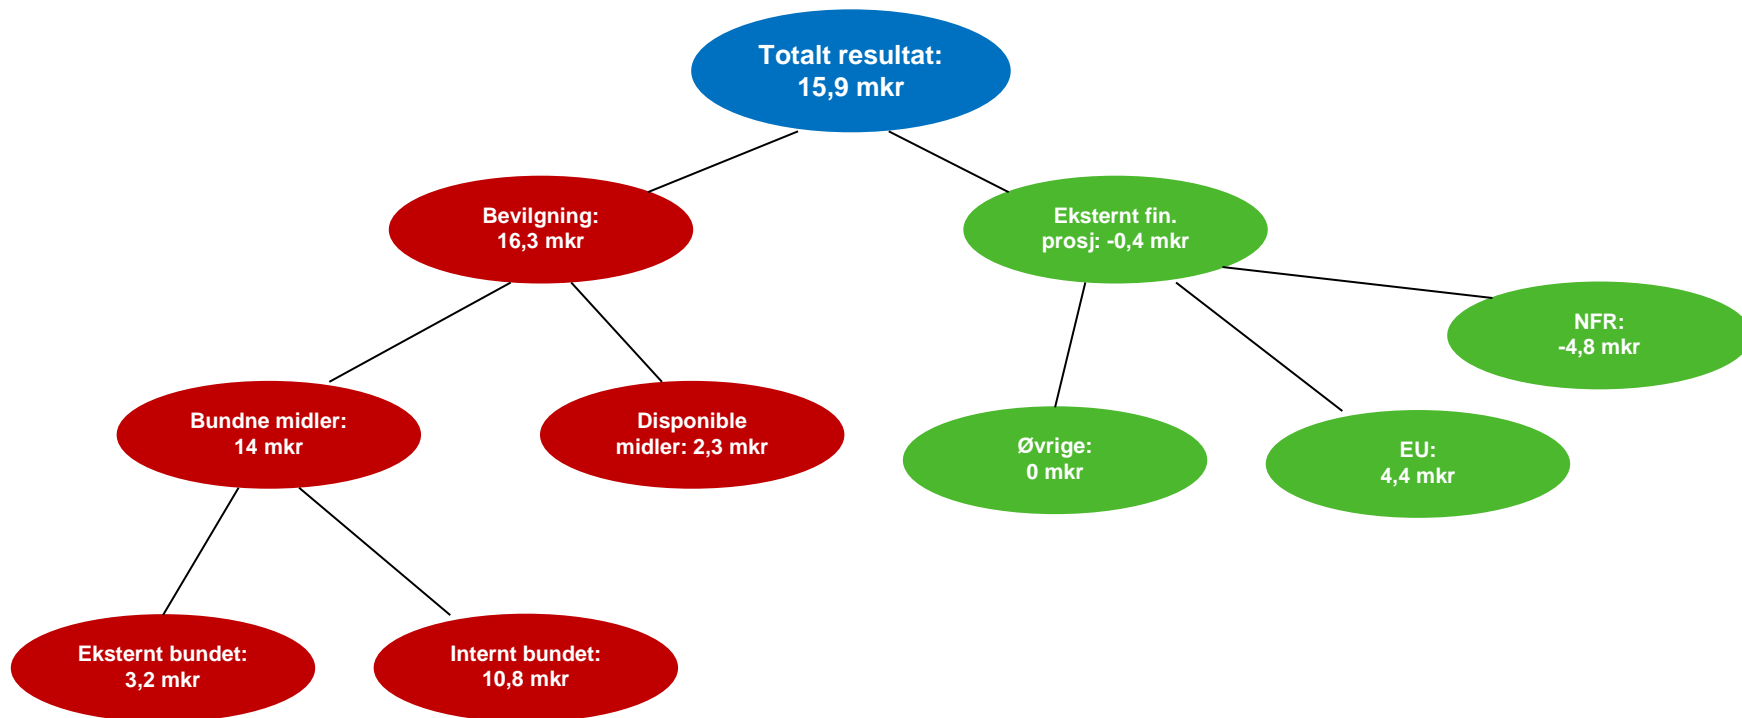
Totalt resultat:
15,9 mkr

Bevilgning:
16,3 mkr

Eksternt fin. prosj: -0,4 mkr

NFR:
-4,8 mkr

Bundne midler:
14 mkr

Disponible midler: 2,3 mkr

Øvrige:
0 mkr

EU:
4,4 mkr

Eksternt bundet:
3,2 mkr

Internt bundet:
10,8 mkr